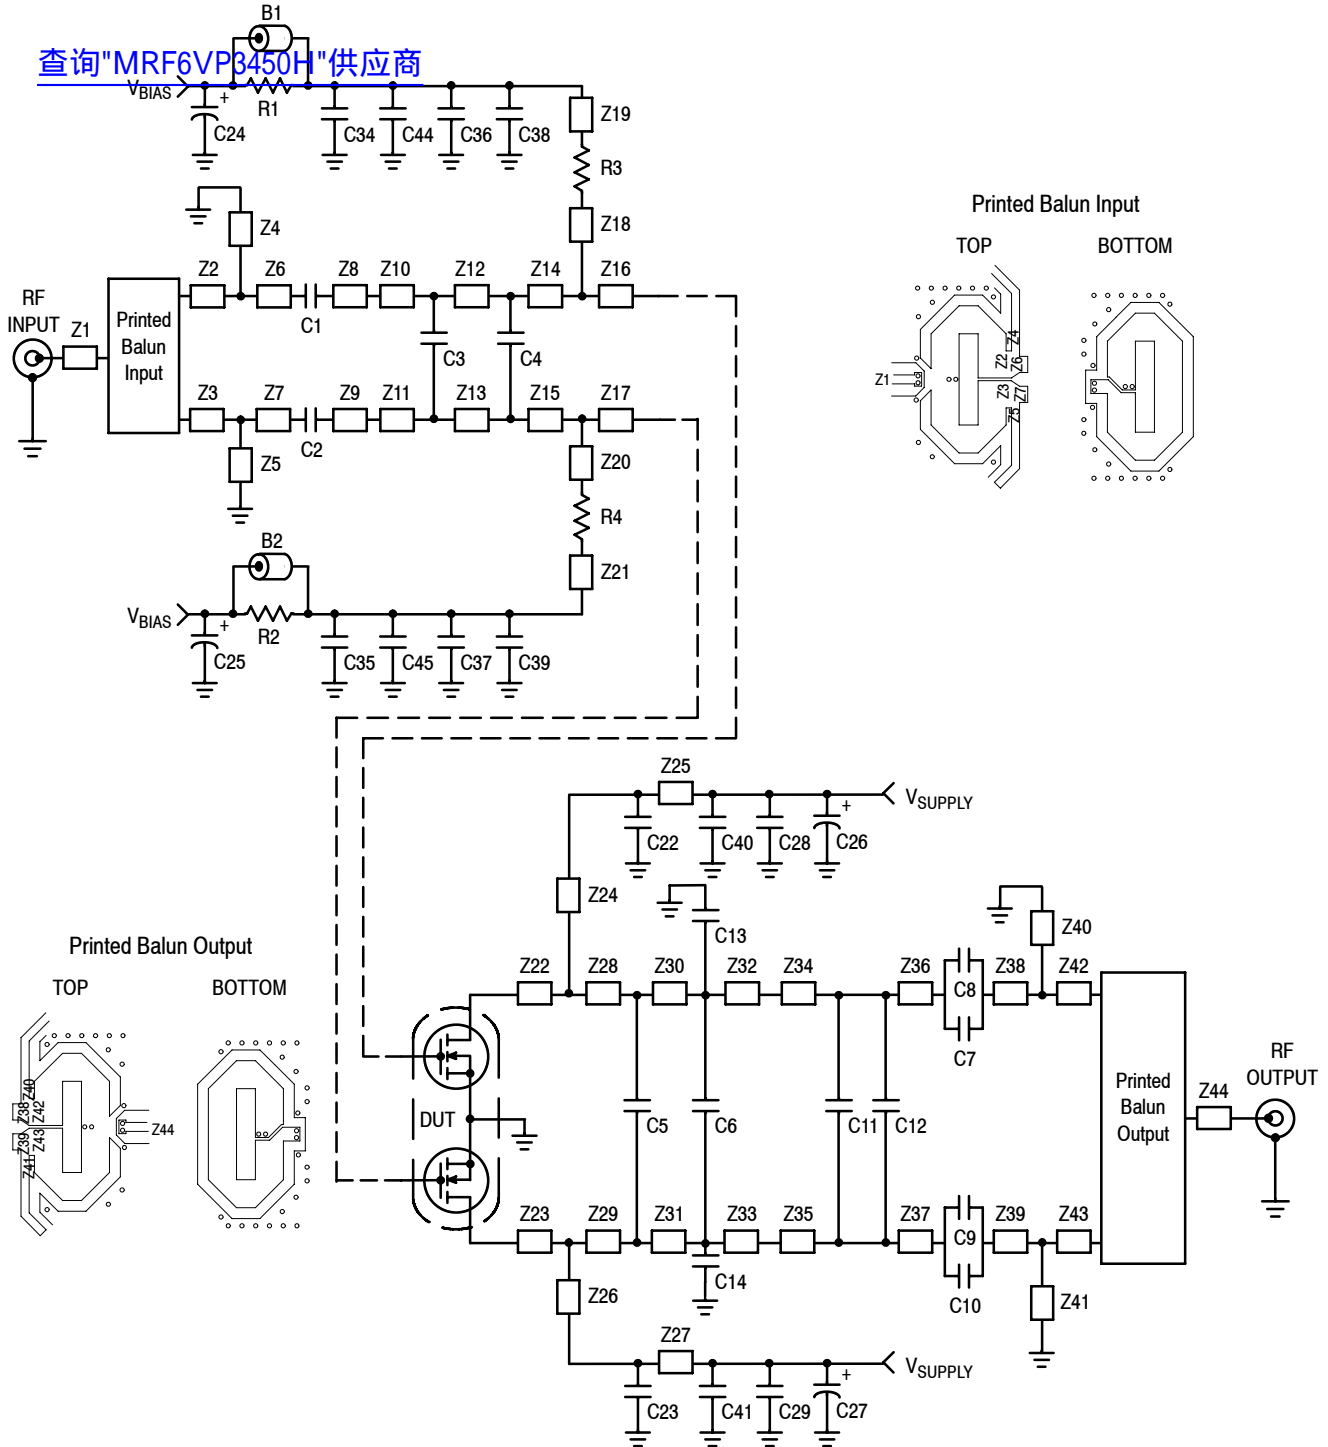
查询"MRF6VP3450H"供应商

B1
$V_{BIAS}$
+
R1
C24
C34
C44
C36
C38
Z19
R3
Z4
Z18
RF INPUT
Z1
Printed Balun Input
Z2
Z6
Z8
Z10
Z12
Z14
Z16
C1
C3
C4
Z3
Z7
Z9
Z11
Z13
Z15
Z17
C2
Z5
Z20
R4
B2
Z21
$V_{BIAS}$
+
R2
C25
C35
C45
C37
C39

Printed Balun Input
TOP
BOTTOM
Z1
Z2
Z4
Z6
Z3
Z7
Z5

Z25
$V_{SUPPLY}$
+
C22
C40
C28
C26
Z24
C13
Z40
Printed Balun Output
TOP
BOTTOM
Z22
Z28
Z30
Z32
Z34
Z36
C8
Z38
Z42
C7
Printed Balun Output
RF OUTPUT
Z44
DUT
C5
C6
C11
C12
Z40
Z38
Z42
Z39
Z43
Z41
Z44
Z23
Z29
Z31
Z33
Z35
Z37
C9
Z39
Z43
C14
C10
Z26
Z41
Z27
$V_{SUPPLY}$
+
C23
C41
C29
C27